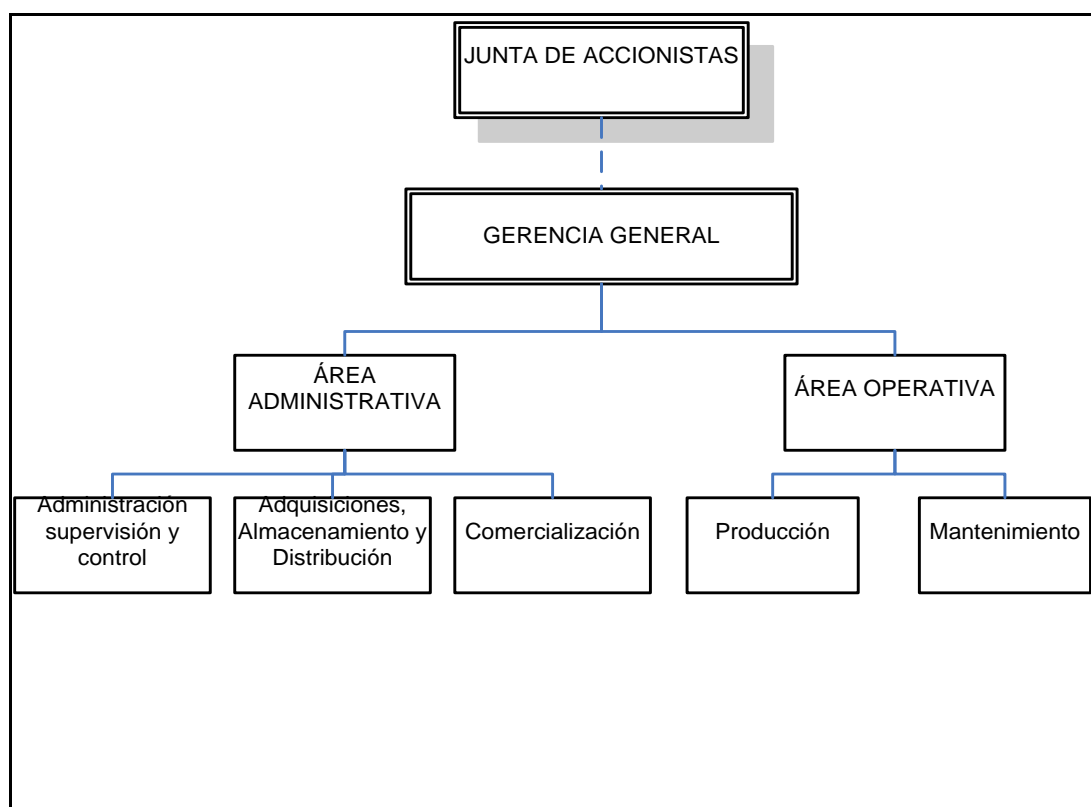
JUNTA DE ACCIONISTAS

GERENCIA GENERAL

ÁREA ADMINISTRATIVA

ÁREA OPERATIVA

Administración supervisión y control

Adquisiciones, Almacenamiento y Distribución

Comercialización

Producción

Mantenimiento